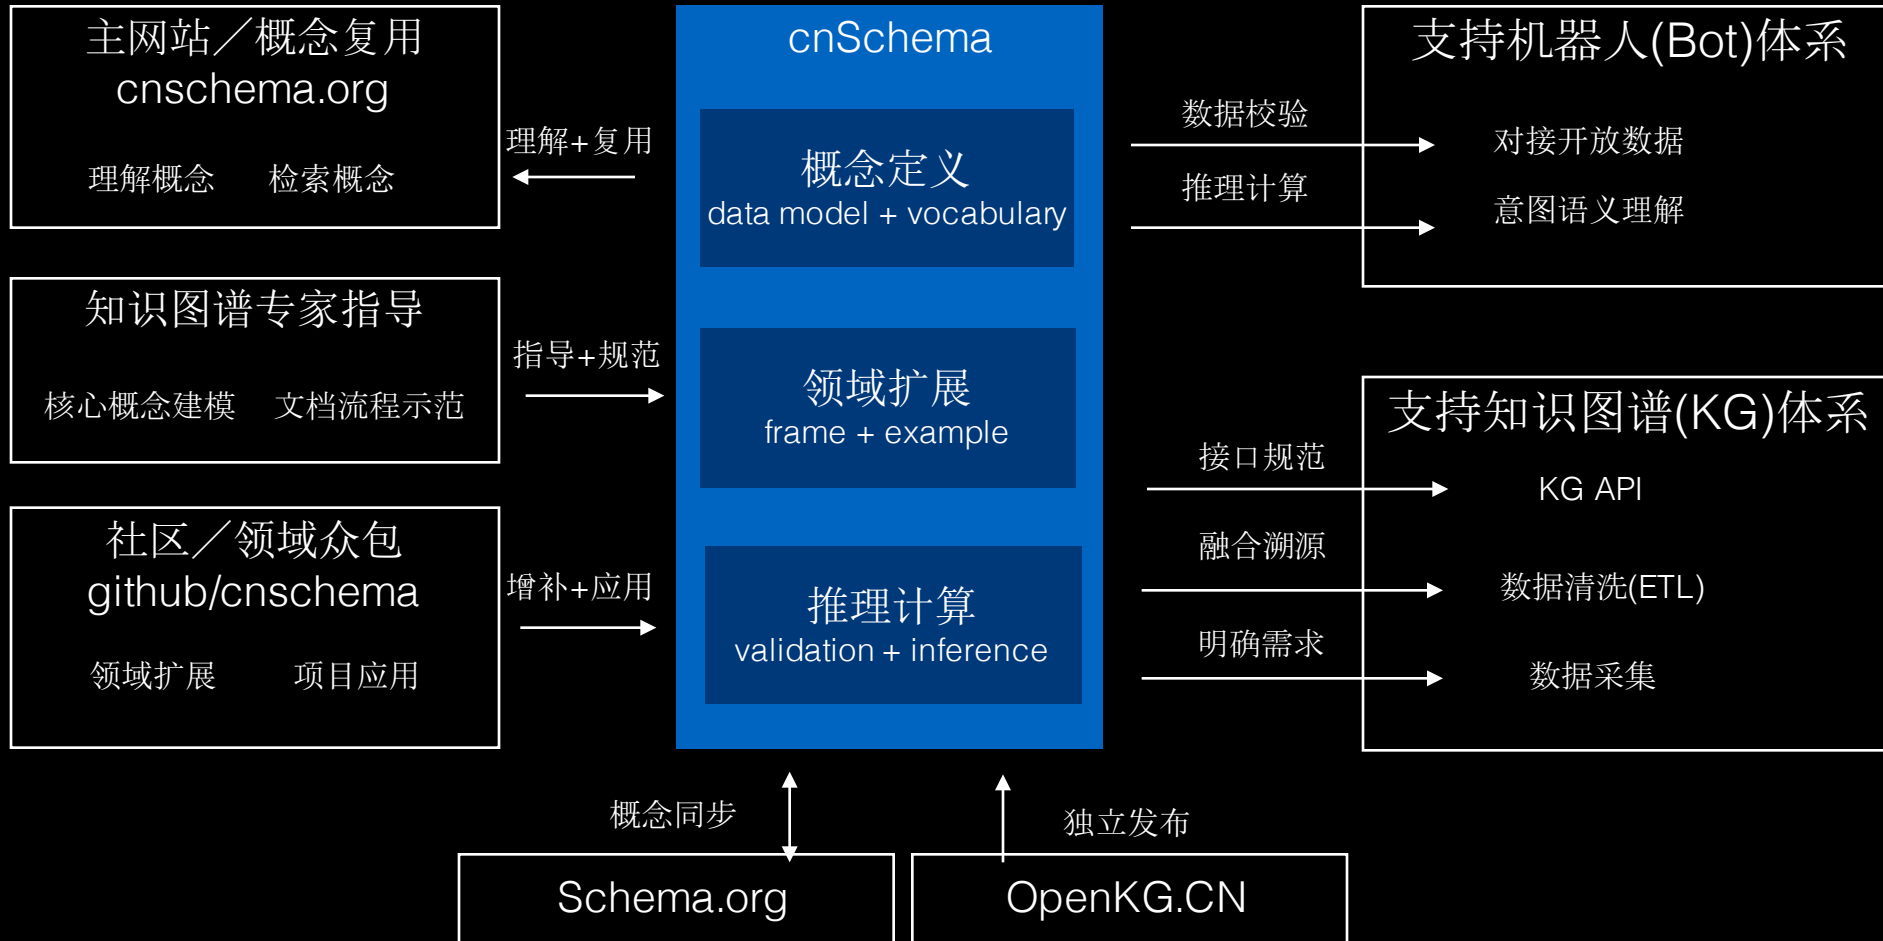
主网站／概念复用
cnschema.org

理解概念　检索概念

理解+复用

知识图谱专家指导

核心概念建模　文档流程示范

指导+规范

社区／领域众包
github/cnschema

领域扩展　项目应用

增补+应用

cnSchema

概念定义
data model + vocabulary

领域扩展
frame + example

推理计算
validation + inference

数据校验

推理计算

支持机器人(Bot)体系

对接开放数据

意图语义理解

接口规范

融合溯源

明确需求

支持知识图谱(KG)体系

KG API

数据清洗(ETL)

数据采集

概念同步

独立发布

Schema.org

OpenKG.CN